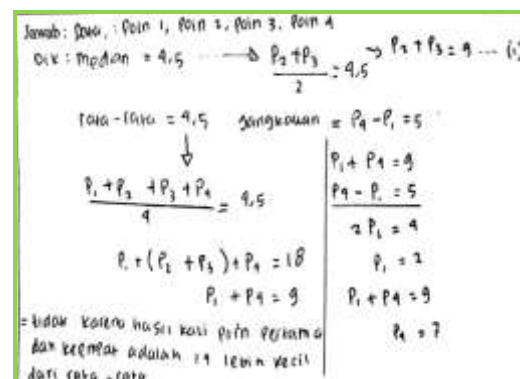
Jawab: Soal : Poin 1, Poin 2, Poin 3, Poin 4

D/K : Median = 4,5 $\longrightarrow \frac{P_2+P_3}{2} = 4,5 \rightarrow P_2+P_3 = 9 \ldots (i)$

rata-rata = 4,5 jangkauan = $P_4 - P_1 = 5$

$\frac{P_1+P_2+P_3+P_4}{4} = 4,5$

$P_1 + (P_2+P_3) + P_4 = 18$

$P_1 + P_4 = 9$

$P_1 + P_4 = 9$
$P_4 - P_1 = 5$
$2P_1 = 4$
$P_1 = 2$
$P_1 + P_4 = 9$
$P_4 = 7$

= tidak karena hasil kali poin pertama dan keempat adalah 14 lebih kecil dari rata-rata